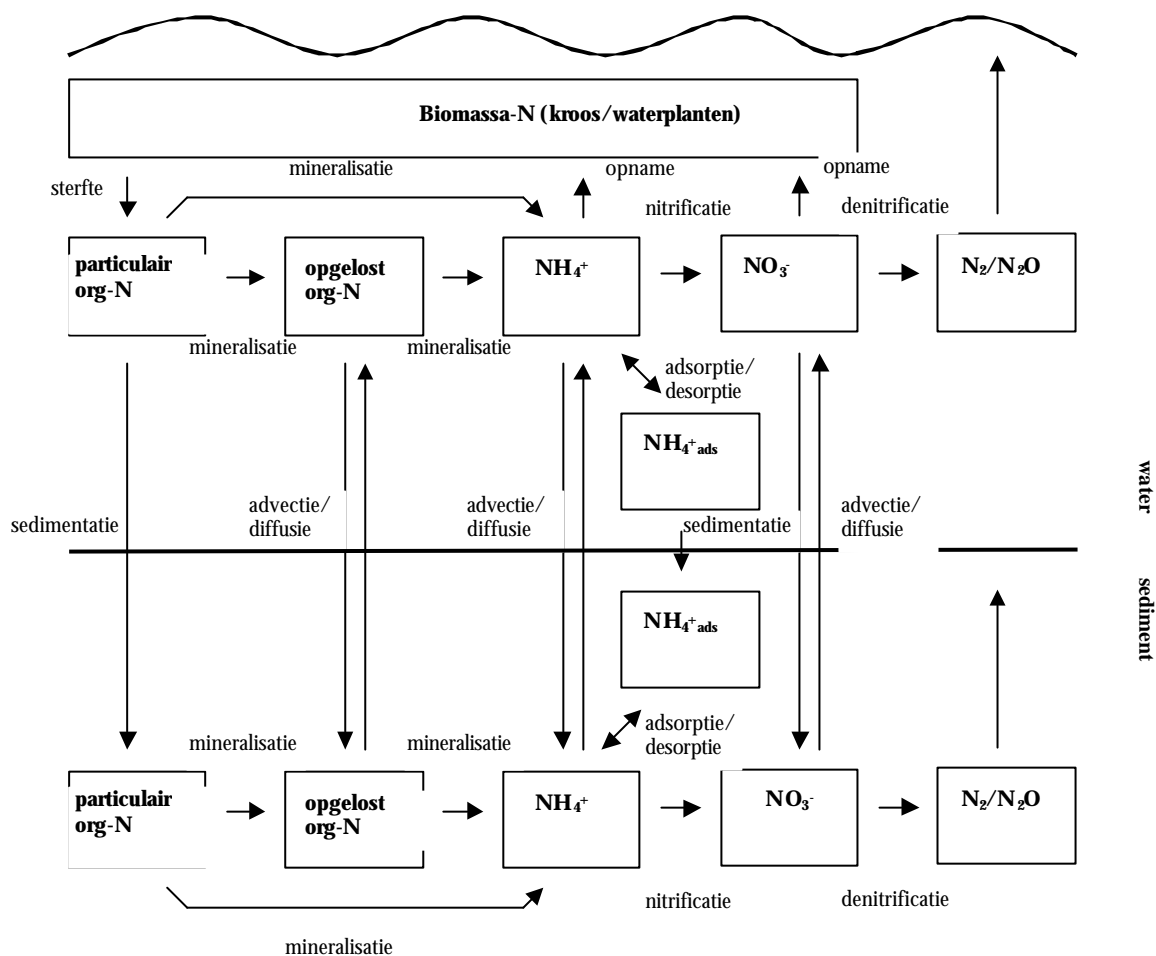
Biomassa-N (kroos/waterplanten)

mineralisatie
opname
opname
sterfte
nitrificatie
denitrificatie

particulair org-N
opgelost org-N
$NH_4^+$
$NO_3^-$
$N_2/N_2O$

mineralisatie
mineralisatie

adsorptie/ desorptie

$NH_4^+{}_{ads}$

water

sedimentatie
advectie/ diffusie
advectie/ diffusie
sedimentatie
advectie/ diffusie

sediment

$NH_4^+{}_{ads}$

mineralisatie
mineralisatie
adsorptie/ desorptie

particulair org-N
opgelost org-N
$NH_4^+$
$NO_3^-$
$N_2/N_2O$

nitrificatie
denitrificatie

mineralisatie